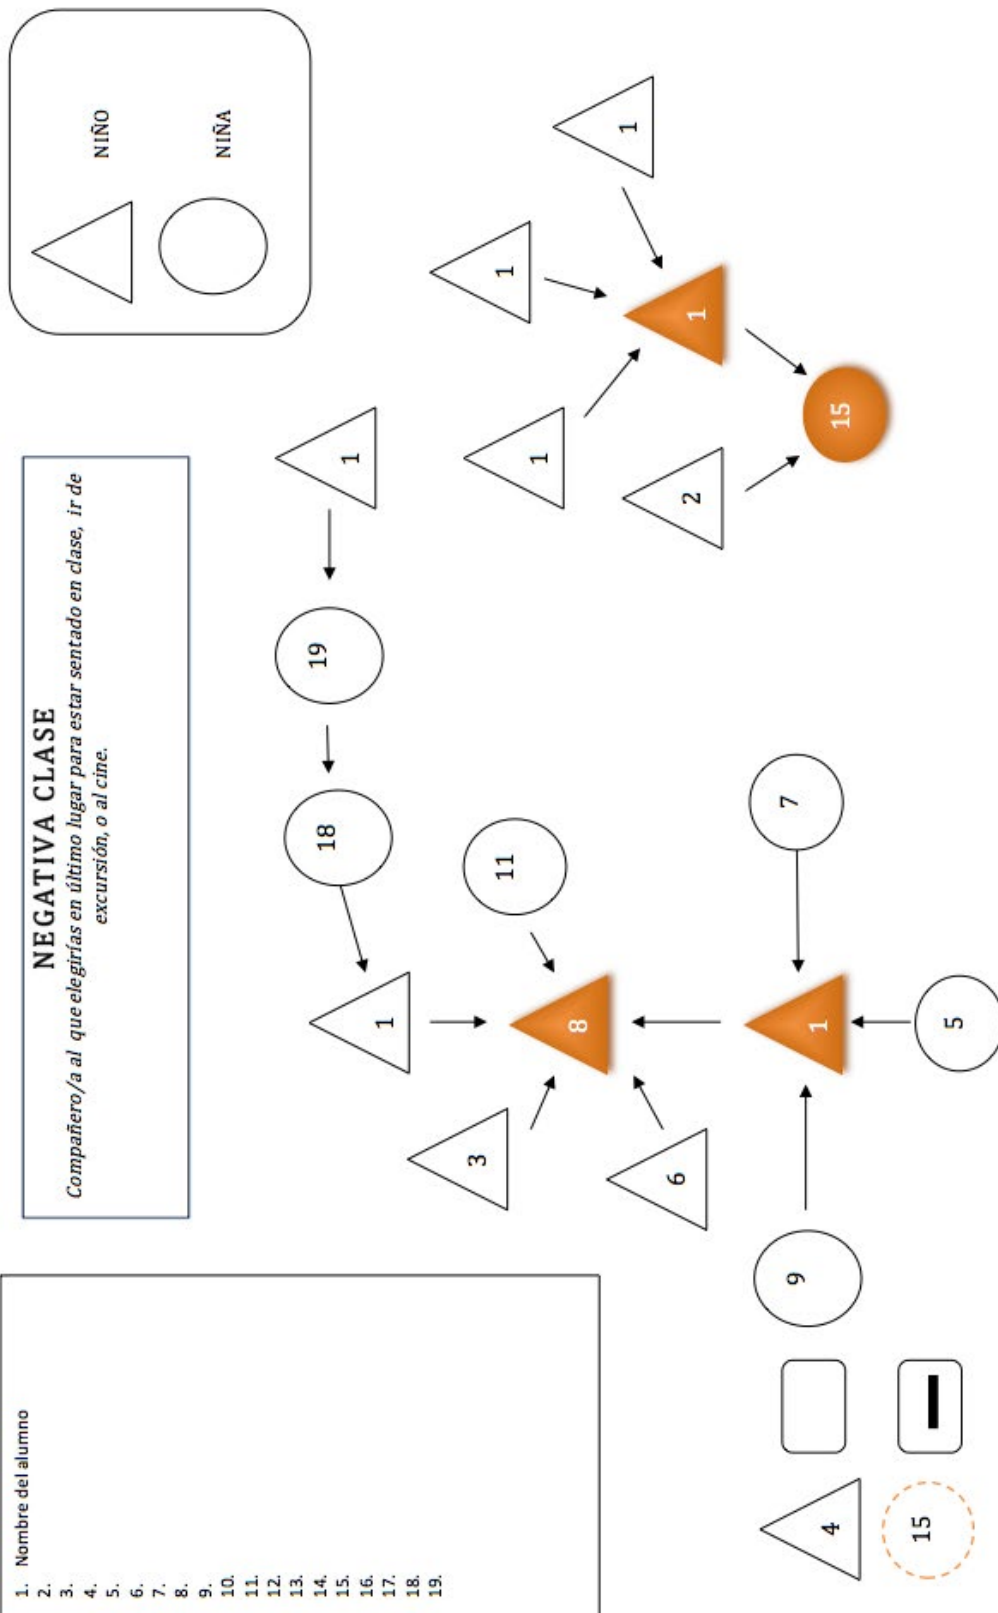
NIÑO
NIÑA

NEGATIVA CLASE
Compañero/a al que elegirías en último lugar para estar sentado en clase, ir de excursión, o al cine.

1. Nombre del alumno
2.
3.
4.
5.
6.
7.
8.
9.
10.
11.
12.
13.
14.
15.
16.
17.
18.
19.

1
1
1
1
15
2
1
19
18
11
7
1
8
1
5
3
6
9
4
15